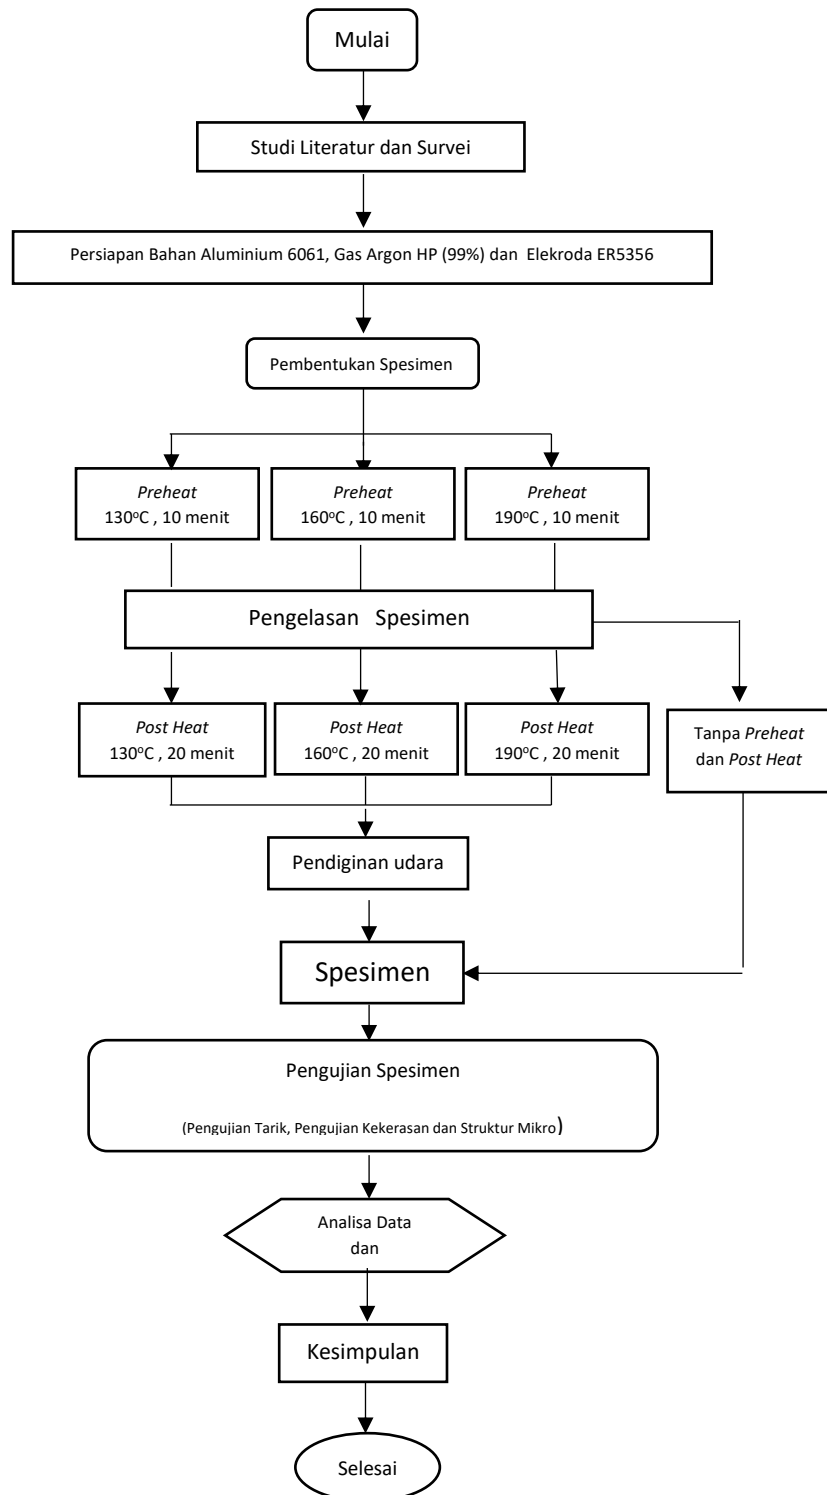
Mulai

Studi Literatur dan Survei

Persiapan Bahan Aluminium 6061, Gas Argon HP (99%) dan Elekroda ER5356

Pembentukan Spesimen

*Preheat* 130$^{o}$C , 10 menit

*Preheat* 160$^{o}$C , 10 menit

*Preheat* 190$^{o}$C , 10 menit

Pengelasan Spesimen

*Post Heat* 130$^{o}$C , 20 menit

*Post Heat* 160$^{o}$C , 20 menit

*Post Heat* 190$^{o}$C , 20 menit

Tanpa *Preheat* dan *Post Heat*

Pendiginan udara

Spesimen

Pengujian Spesimen

(Pengujian Tarik, Pengujian Kekerasan dan Struktur Mikro)

Analisa Data dan

Kesimpulan

Selesai